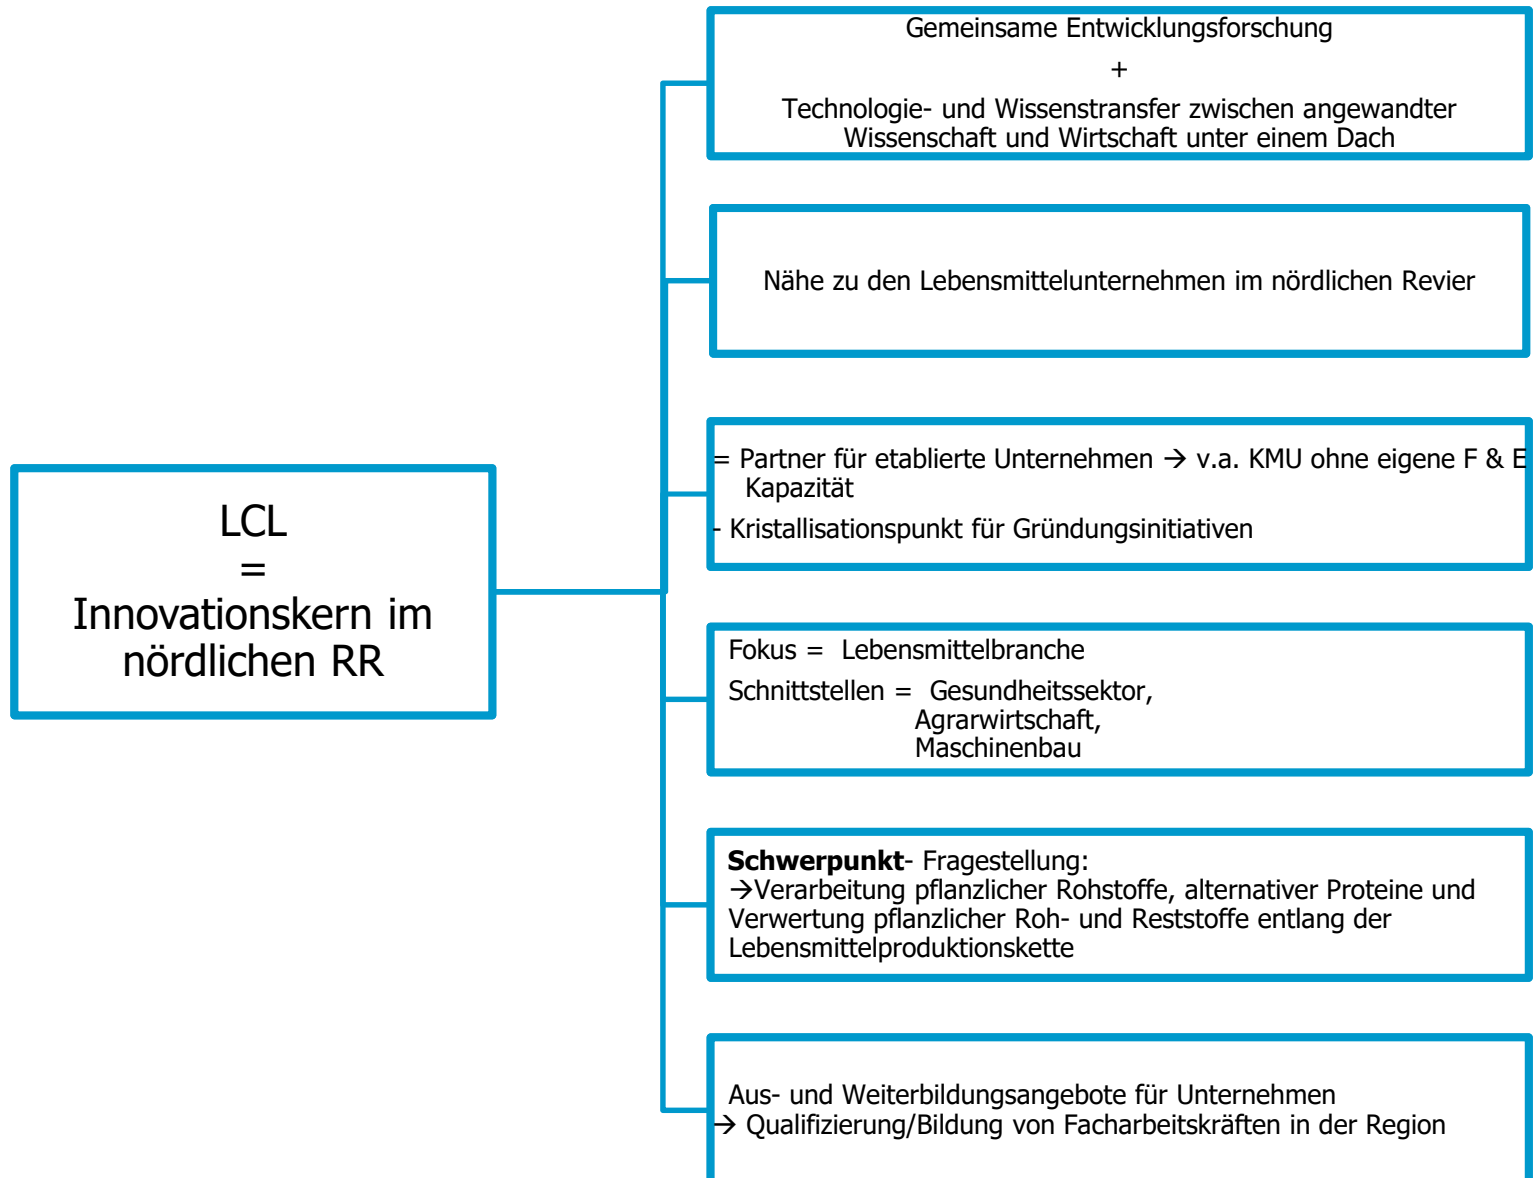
LCL
=
Innovationskern im nördlichen RR

Gemeinsame Entwicklungsforschung
+
Technologie- und Wissenstransfer zwischen angewandter Wissenschaft und Wirtschaft unter einem Dach

Nähe zu den Lebensmittelunternehmen im nördlichen Revier

= Partner für etablierte Unternehmen → v.a. KMU ohne eigene F & E Kapazität

- Kristallisationspunkt für Gründungsinitiativen

Fokus = Lebensmittelbranche

Schnittstellen = Gesundheitssektor, Agrarwirtschaft, Maschinenbau

**Schwerpunkt**- Fragestellung:
→Verarbeitung pflanzlicher Rohstoffe, alternativer Proteine und Verwertung pflanzlicher Roh- und Reststoffe entlang der Lebensmittelproduktionskette

Aus- und Weiterbildungsangebote für Unternehmen
→ Qualifizierung/Bildung von Facharbeitskräften in der Region